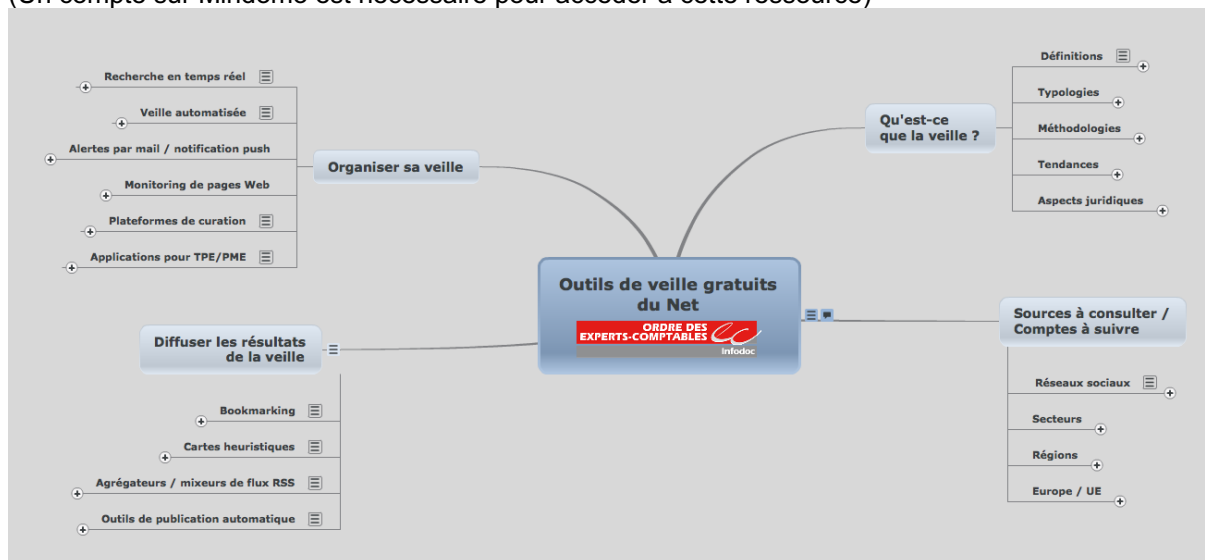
(Un compte sur Mindomo est nécessaire pour accéder à cette ressource)

Outils de veille gratuits du Net

ORDRE DES EXPERTS-COMPTABLES
Infodoc

Organiser sa veille

Recherche en temps réel

Veille automatisée

Alertes par mail / notification push

Monitoring de pages Web

Plateformes de curation

Applications pour TPE/PME

Qu'est-ce que la veille ?

Définitions

Typologies

Méthodologies

Tendances

Aspects juridiques

Diffuser les résultats de la veille

Bookmarking

Cartes heuristiques

Agrégateurs / mixeurs de flux RSS

Outils de publication automatique

Sources à consulter / Comptes à suivre

Réseaux sociaux

Secteurs

Régions

Europe / UE